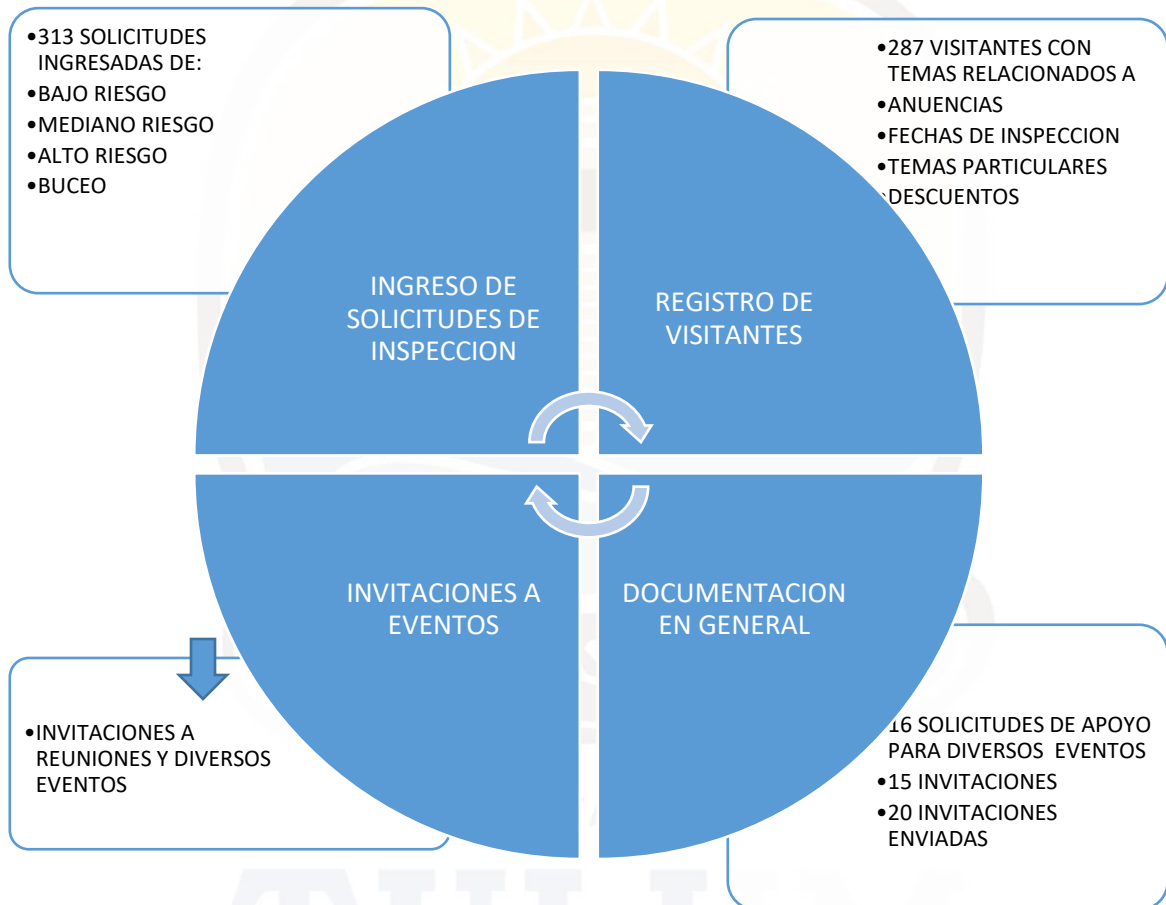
•313 SOLICITUDES INGRESADAS DE:
•BAJO RIESGO
•MEDIANO RIESGO
•ALTO RIESGO
•BUCEO

•287 VISITANTES CON TEMAS RELACIONADOS A
•ANUENCIAS
•FECHAS DE INSPECCION
•TEMAS PARTICULARES
DESCUENTOS

INGRESO DE SOLICITUDES DE INSPECCION

REGISTRO DE VISITANTES

INVITACIONES A EVENTOS

DOCUMENTACION EN GENERAL

•INVITACIONES A REUNIONES Y DIVERSOS EVENTOS

16 SOLICITUDES DE APOYO PARA DIVERSOS EVENTOS
•15 INVITACIONES
•20 INVITACIONES ENVIADAS